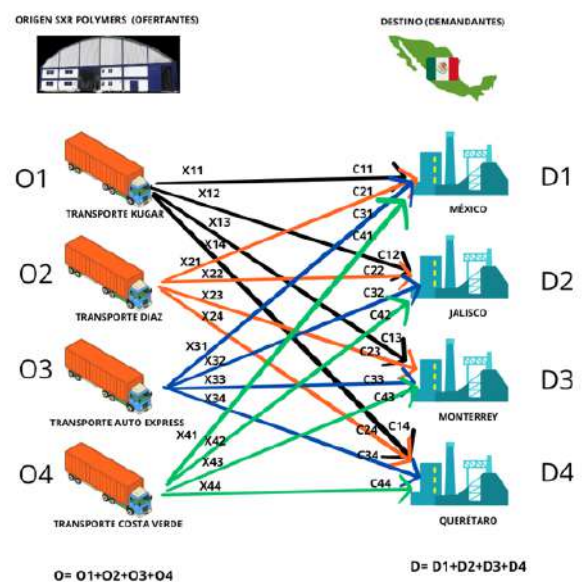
ORIGEN SXR POLYMERS (OFERTANTES)

DESTINO (DEMANDANTES)

O1

TRANSPORTE KUGAR

X11
X12
X13
X14

O2

TRANSPORTE DIAZ

X21
X22
X23
X24

O3

TRANSPORTE AUTO EXPRESS

X31
X32
X33
X34

O4

TRANSPORTE COSTA VERDE

X41
X42
X43
X44

C11
C21
C31
C41

D1

MÉXICO

C12
C22
C32
C42

D2

JALISCO

C13
C23
C33
C43

D3

MONTERREY

C14
C24
C34
C44

D4

QUERÉTARO

O= O1+O2+O3+O4

D= D1+D2+D3+D4